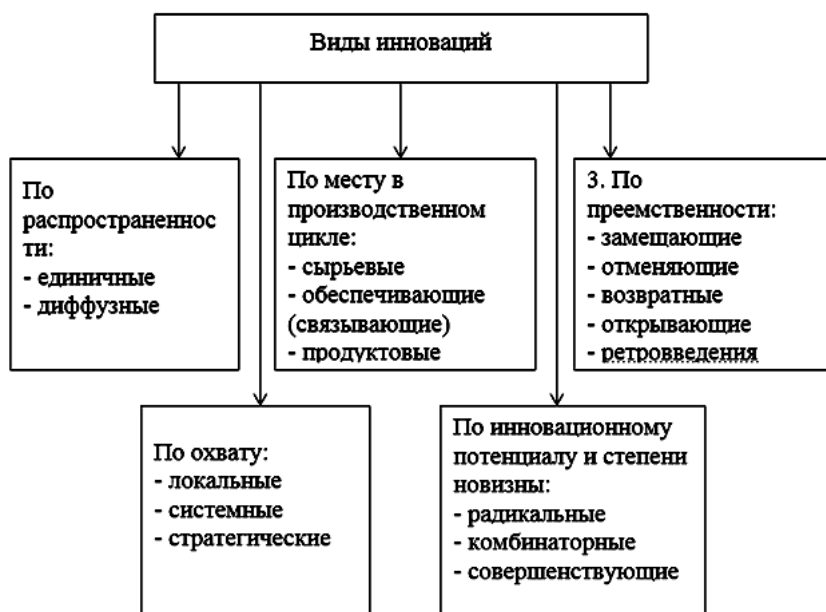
Виды инноваций

По распространенности:
- единичные
- диффузные

По месту в производственном цикле:
- сырьевые
- обеспечивающие (связывающие)
- продуктовые

3. По преемственности:
- замещающие
- отменяющие
- возвратные
- открывающие
- ретровведения

По охвату:
- локальные
- системные
- стратегические

По инновационному потенциалу и степени новизны:
- радикальные
- комбинаторные
- совершенствующие